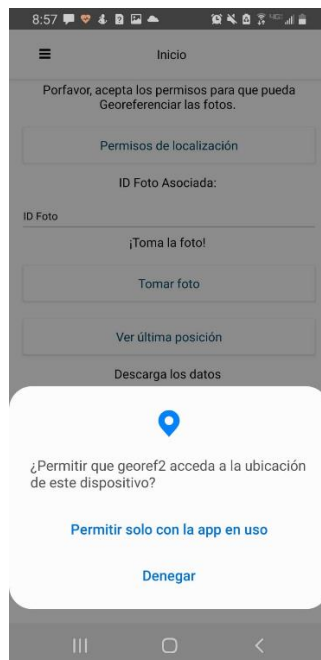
8:57

Inicio

Porfavor, acepta los permisos para que pueda Georeferenciar las fotos.

Permisos de localización

ID Foto Asociada:

ID Foto

¡Toma la foto!

Tomar foto

Ver última posición

Descarga los datos

¿Permitir que georef2 acceda a la ubicación de este dispositivo?

Permitir solo con la app en uso

Denegar